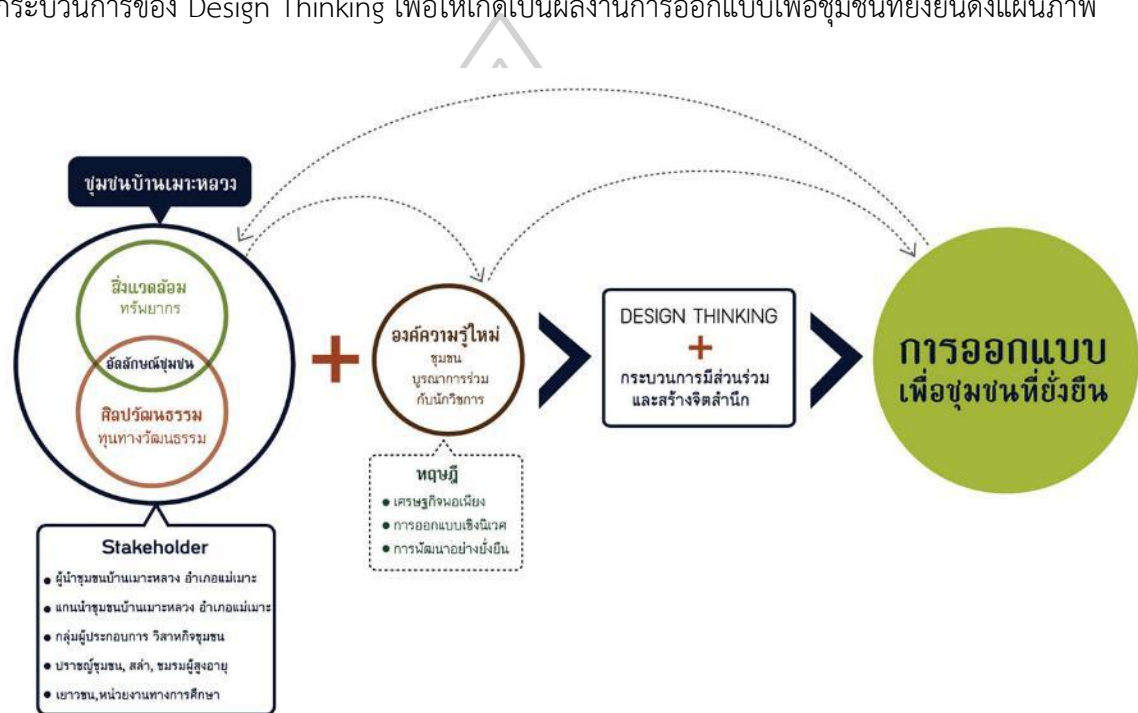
กระบวนการของ Design Thinking เพื่อให้เกิดเป็นผลงานการออกแบบเพื่อชุมชนที่ยั่งยืนดังแผนภาพ

ชุมชนบ้านเมาะหลวง

สิ่งแวดล้อม
ทรัพยากร

อัตลักษณ์ชุมชน

ศิลปวัฒนธรรม
ทุนทางวัฒนธรรม

องค์ความรู้ใหม่
ชุมชน
บูรณาการร่วม
กับนักวิชาการ

หฤษฎี
● เศรษฐกิจพอเพียง
● การออกแบบเชิงนิเวศ
● การพัฒนาอย่างยั่งยืน

DESIGN THINKING
+
กระบวนการมีส่วนร่วม
และสร้างจิตสำนึก

การออกแบบ
เพื่อชุมชนที่ยั่งยืน

Stakeholder
● ผู้นำชุมชนบ้านเมาะหลวง อำเภอแม่เมาะ
● แกนนำชุมชนบ้านเมาะหลวง อำเภอแม่เมาะ
● กลุ่มผู้ประกอบการ วิสาหกิจชุมชน
● ปราชญ์ชุมชน, สล่า, ชมรมผู้สูงอายุ
● เยาวชน,หน่วยงานทางการศึกษา